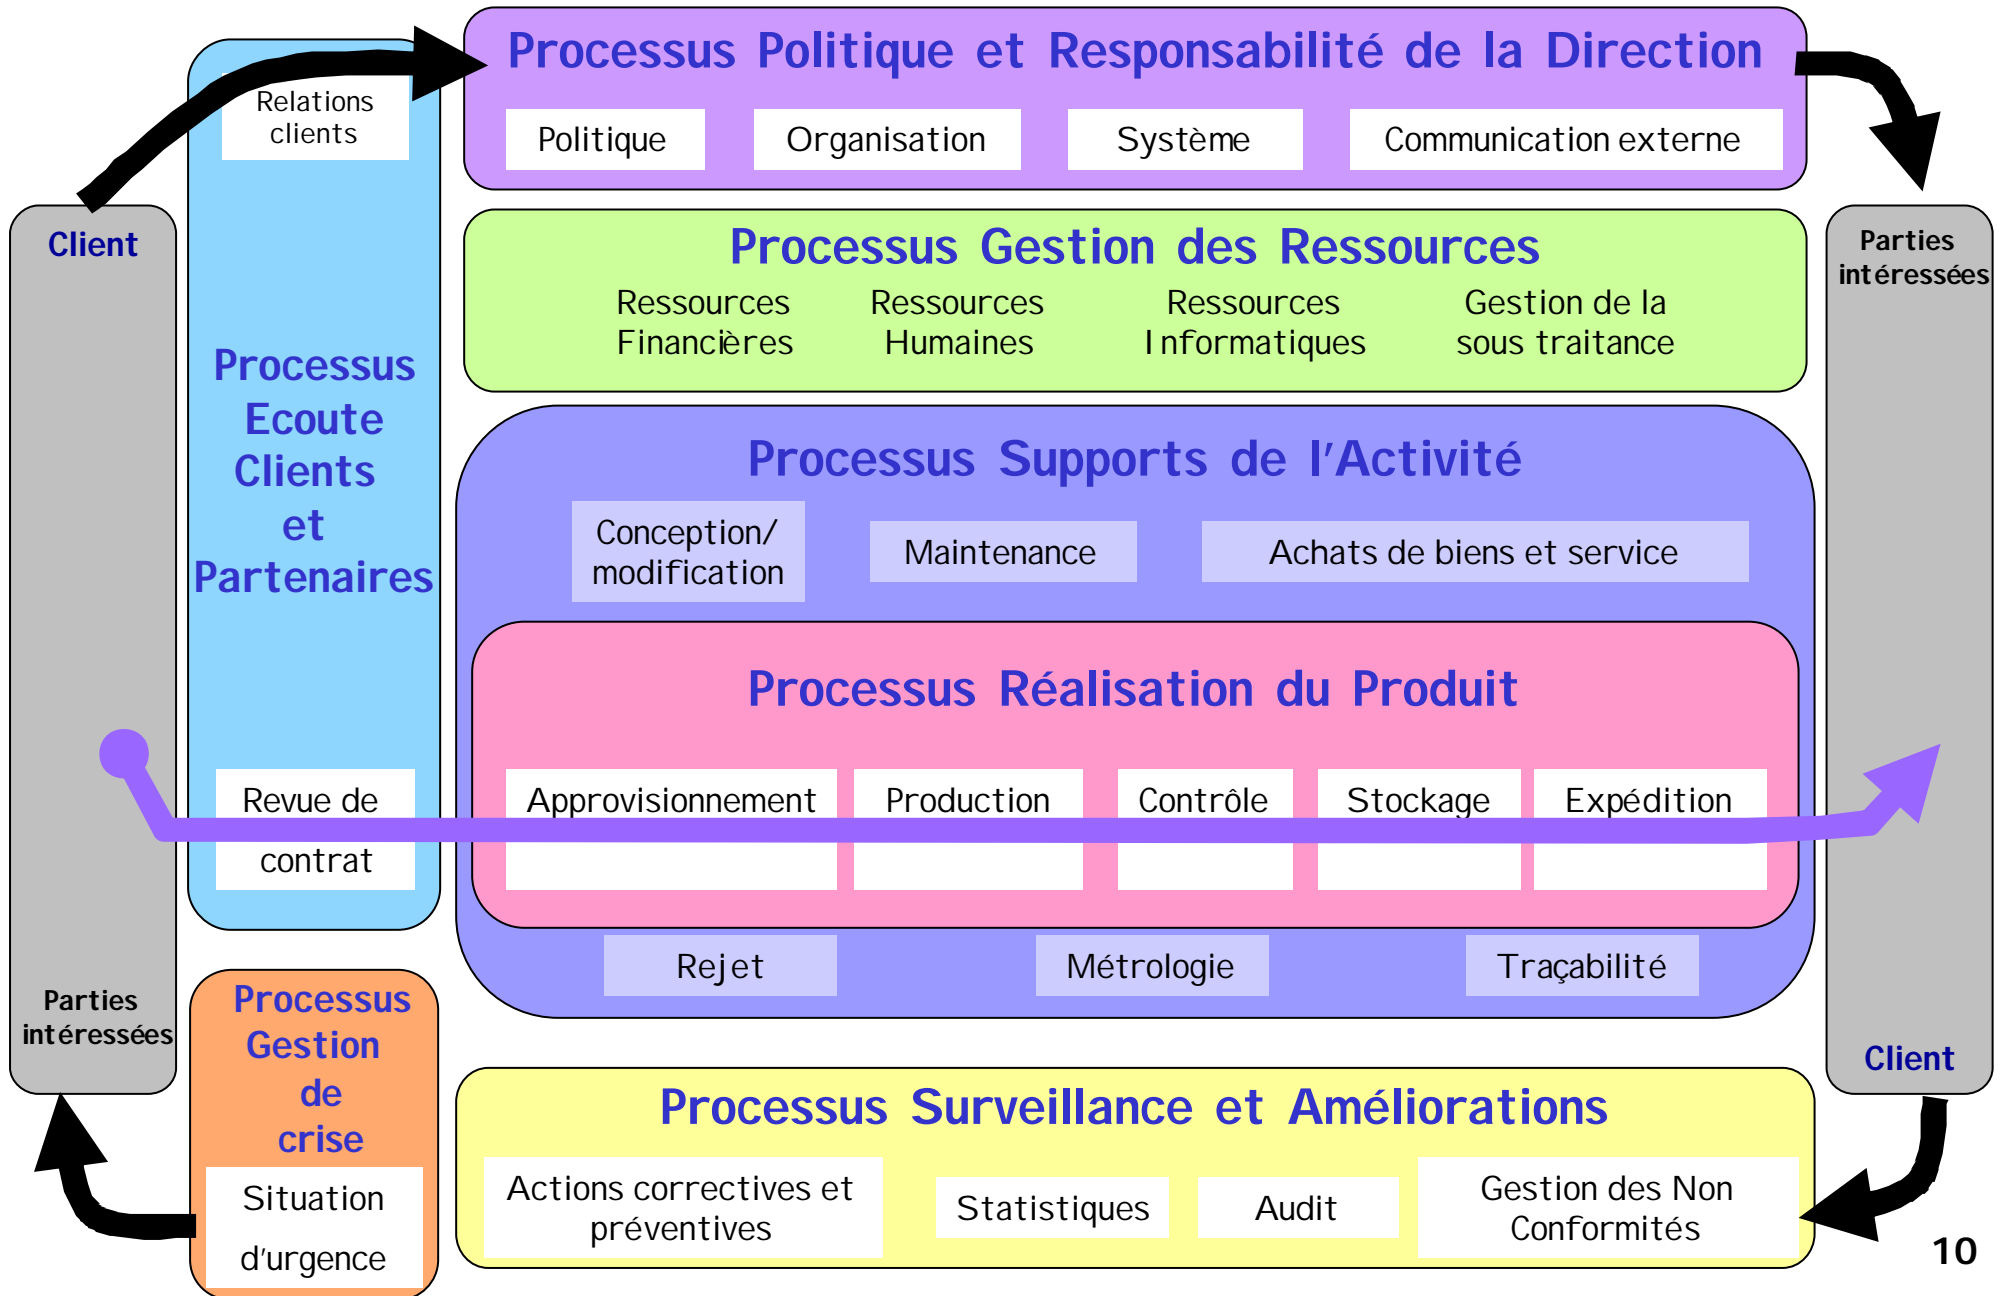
Processus Politique et Responsabilité de la Direction

Politique

Organisation

Système

Communication externe

Client

Relations clients

Processus Ecoute Clients et Partenaires

Parties intéressées

Processus Gestion des Ressources

Ressources Financières

Ressources Humaines

Ressources Informatiques

Gestion de la sous traitance

Processus Supports de l'Activité

Conception/ modification

Maintenance

Achats de biens et service

Processus Réalisation du Produit

Revue de contrat

Approvisionnement

Production

Contrôle

Stockage

Expédition

Rejet

Métrologie

Traçabilité

Parties intéressées

Client

Processus Gestion de crise

Situation d'urgence

Processus Surveillance et Améliorations

Actions correctives et préventives

Statistiques

Audit

Gestion des Non Conformités

10